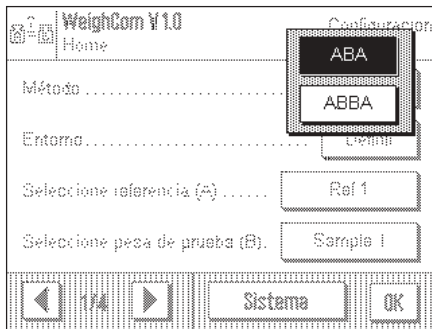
WeighCom V1.0
Home

Configuración

ABA
ABBA

Método ...........................

Entorno ...........................

Definir

Seleccione referencia (A) ......

Ref 1

Seleccione pesa de prueba (B).

Sample 1

1/4

Sistema

OK